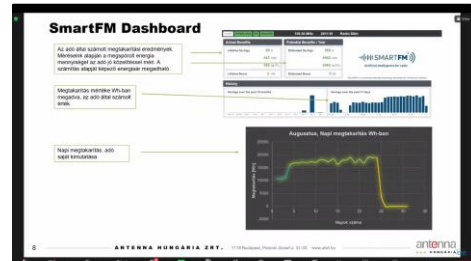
SmartFM Dashboard

Az adó által számolt megtakarítási eredmények. Mérésünk alapján a megspórolt energia mennyisége az adó által közöltekkel mért. A számítás alapját képező energiaár megadható.

Megtakarítás mértéke Wh-ban megadva, az adó által számolt érték.

Napi megtakarítás, adó saját kimutatása

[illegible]

Actual Benefits

Potential Benefits / Year

Lifetime Savings

Lifetime Bond

Estimated Bond

HI SMART FM

History

Augusztus, Napi megtakarítás Wh-ban

Megtakarítás (Wh)

Napok száma

8

ANTENNA HUNGÁRIA ZRT.

antenna HUNGÁRIA